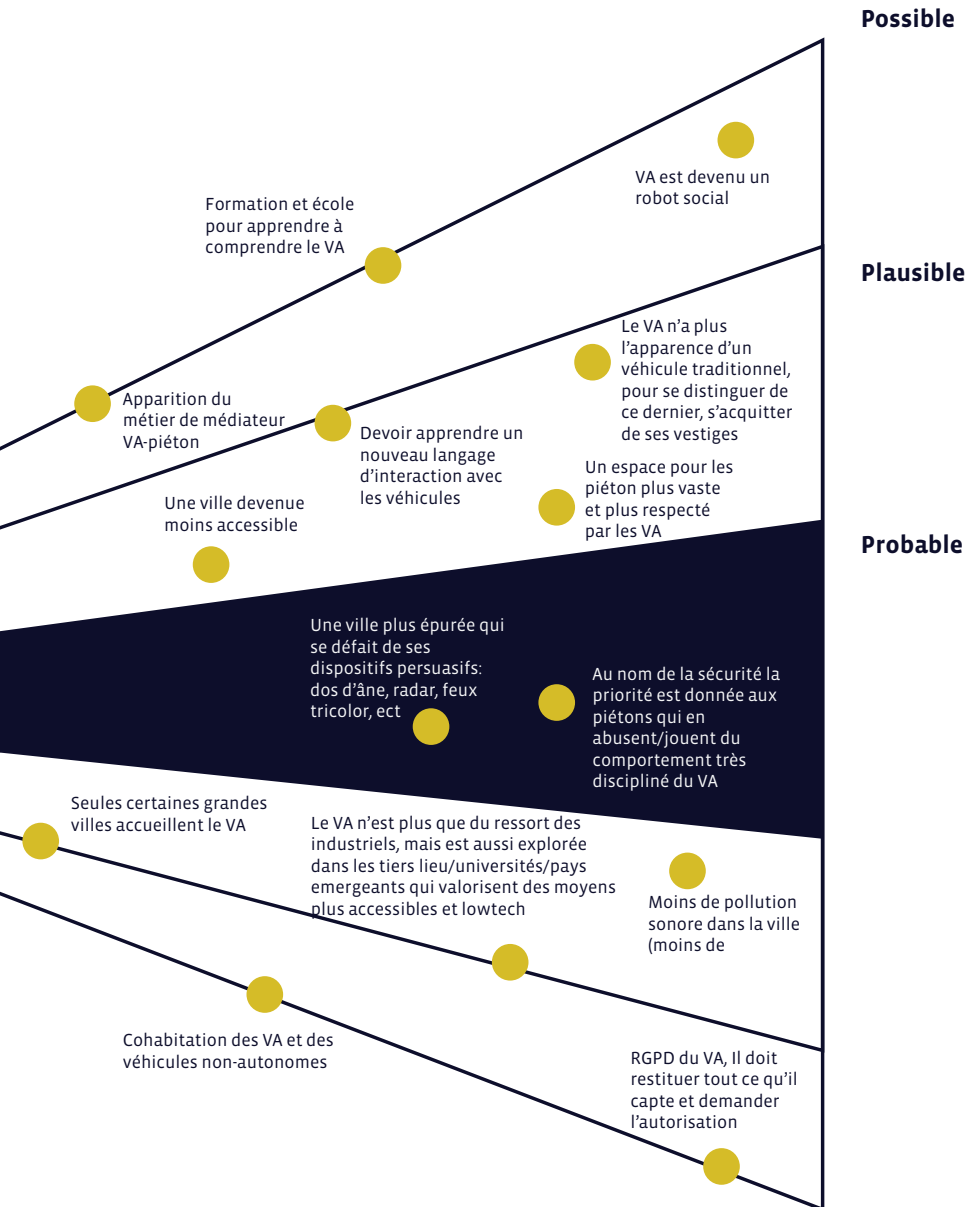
Possible

VA est devenu un robot social

Formation et école pour apprendre à comprendre le VA

Plausible

Le VA n'a plus l'apparence d'un véhicule traditionnel, pour se distinguer de ce dernier, s'acquitter de ses vestiges

Apparition du métier de médiateur VA-piéton

Devoir apprendre un nouveau langage d'interaction avec les véhicules

Un espace pour les piéton plus vaste et plus respecté par les VA

Une ville devenue moins accessible

Probable

Une ville plus épurée qui se défait de ses dispositifs persuasifs: dos d'âne, radar, feux tricolor, ect

Au nom de la sécurité la priorité est donnée aux piétons qui en abusent/jouent du comportement très discipliné du VA

Seules certaines grandes villes accueillent le VA

Le VA n'est plus que du ressort des industriels, mais est aussi explorée dans les tiers lieu/universités/pays emergeants qui valorisent des moyens plus accessibles et lowtech

Moins de pollution sonore dans la ville (moins de

Cohabitation des VA et des véhicules non-autonomes

RGPD du VA, Il doit restituer tout ce qu'il capte et demander l'autorisation